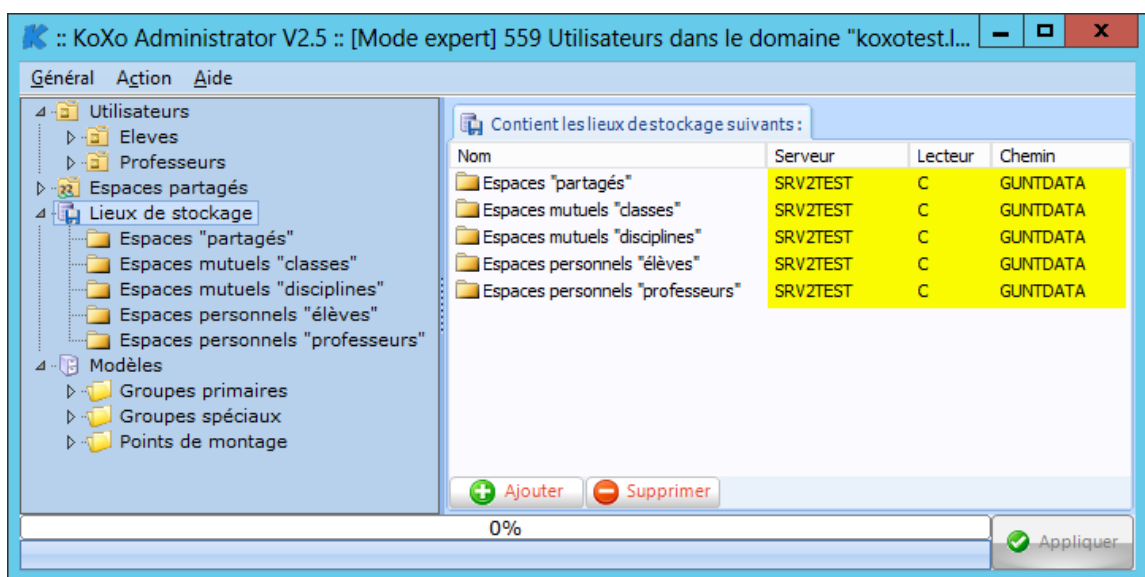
:: KoXo Administrator V2.5 :: [Mode expert] 559 Utilisateurs dans le domaine "koxotest.l...

Général Action Aide

Utilisateurs
Eleves
Professeurs
Espaces partagés
Lieux de stockage
Espaces "partagés"
Espaces mutuels "classes"
Espaces mutuels "disciplines"
Espaces personnels "élèves"
Espaces personnels "professeurs"
Modèles
Groupes primaires
Groupes spéciaux
Points de montage

Contient les lieux de stockage suivants :

| Nom | Serveur | Lecteur | Chemin |
|---|---|---|---|
| Espaces "partagés" | SRV2TEST | C | GUNTDATA |
| Espaces mutuels "classes" | SRV2TEST | C | GUNTDATA |
| Espaces mutuels "disciplines" | SRV2TEST | C | GUNTDATA |
| Espaces personnels "élèves" | SRV2TEST | C | GUNTDATA |
| Espaces personnels "professeurs" | SRV2TEST | C | GUNTDATA |

Ajouter
Supprimer

0%

Appliquer